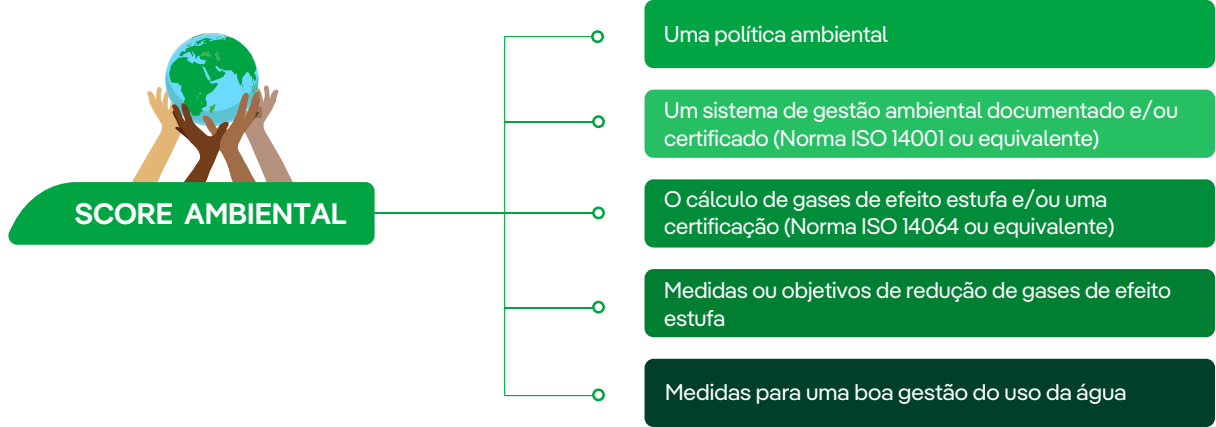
SCORE AMBIENTAL

Uma política ambiental

Um sistema de gestão ambiental documentado e/ou certificado (Norma ISO 14001 ou equivalente)

O cálculo de gases de efeito estufa e/ou uma certificação (Norma ISO 14064 ou equivalente)

Medidas ou objetivos de redução de gases de efeito estufa

Medidas para uma boa gestão do uso da água